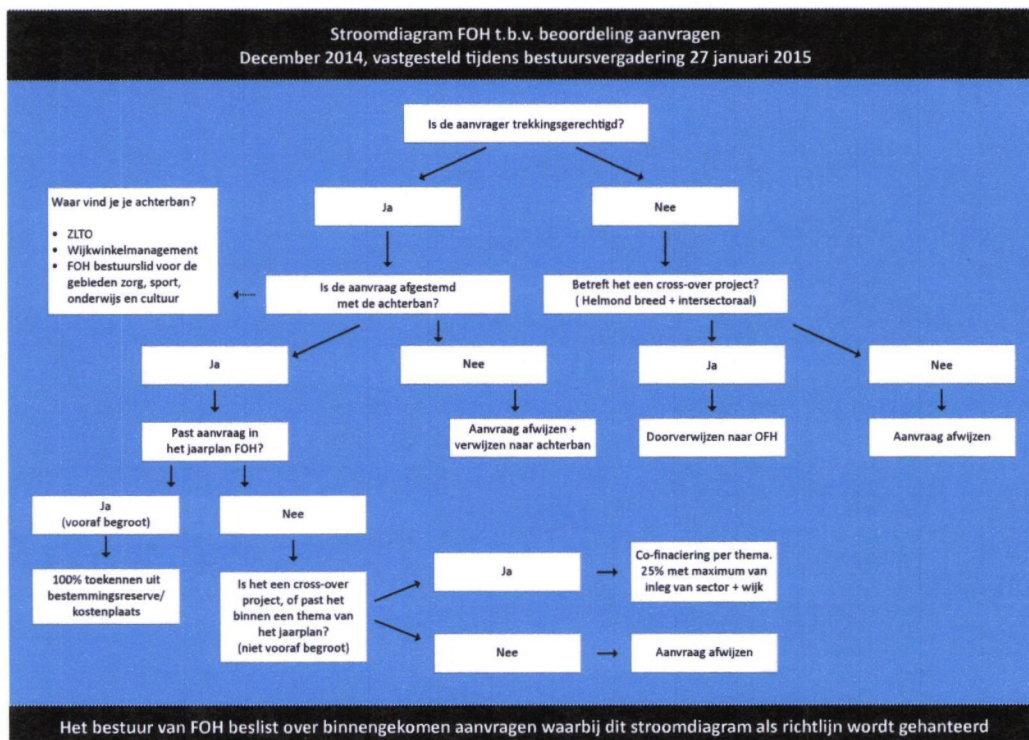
Stroomdiagram FOH t.b.v. beoordeling aanvragen
December 2014, vastgesteld tijdens bestuursvergadering 27 januari 2015

Is de aanvrager trekkingsgerechtigd?

Ja

Nee

Waar vind je je achterban?

- ZLTO
- Wijkwinkelmanagement
- FOH bestuurslid voor de gebieden zorg, sport, onderwijs en cultuur

Is de aanvraag afgestemd met de achterban?

Betreft het een cross-over project? ( Helmond breed + intersectoraal)

Ja

Nee

Ja

Nee

Past aanvraag in het jaarplan FOH?

Aanvraag afwijzen + verwijzen naar achterban

Doorverwijzen naar OFH

Aanvraag afwijzen

Ja (vooraf begroot)

Nee

100% toekennen uit bestemmingsreserve/ kostenplaats

Is het een cross-over project, of past het binnen een thema van het jaarplan? (niet vooraf begroot)

Ja

Co-finaciering per thema. 25% met maximum van inleg van sector + wijk

Nee

Aanvraag afwijzen

Het bestuur van FOH beslist over binnengekomen aanvragen waarbij dit stroomdiagram als richtlijn wordt gehanteerd